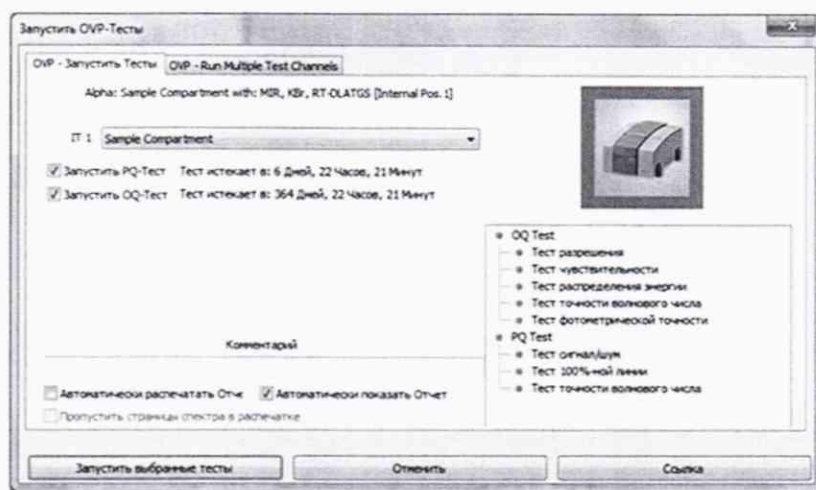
Запустить OVP-Тесты

OVP - Запустить Тесты | OVP - Run Multiple Test Channels

Alpha: Sample Compartment with: MIR, KBr, RT-DLATGS [Internal Pos. 1]

IT 1 Sample Compartment

Запустить PQ-Тест Тест истекает в: 6 Дней, 22 Часов, 21 Минут

Запустить OQ-Тест Тест истекает в: 364 Дней, 22 Часов, 21 Минут

OQ Test
Тест разрешения
Тест чувствительности
Тест распределения энергии
Тест точности волнового числа
Тест фотометрической точности
PQ Test
Тест сигнал/шум
Тест 100%-ной линии
Тест точности волнового числа

Комментарий

Автоматически распечатать Отче Автоматически показать Отчет

Пропустить страницы спектра в распечатке

Запустить выбранные тесты | Отменить | Ссылка